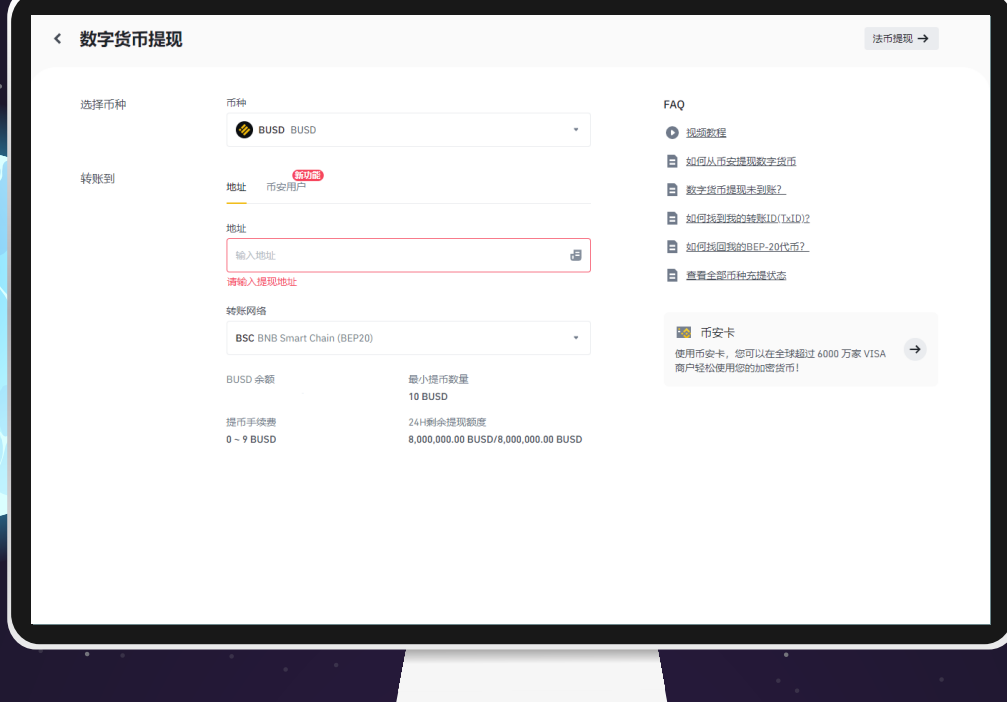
数字货币提现

法币提现 →

选择币种

币种

BUSD BUSD

转账到

地址 币安用户 新功能

地址

输入地址

请输入提现地址

转账网络

BSC BNB Smart Chain (BEP20)

BUSD 余额

最小提币数量
10 BUSD

提币手续费
0 ~ 9 BUSD

24H剩余提现额度
8,000,000.00 BUSD/8,000,000.00 BUSD

FAQ

视频教程

如何从币安提现数字货币

数字货币提现未到账?

如何找到我的转账ID(TxID)?

如何找回我的BEP-20代币?

查看全部币种充提状态

币安卡

使用币安卡，您可以在全球超过 6000 万家 VISA 商户轻松使用您的加密货币！